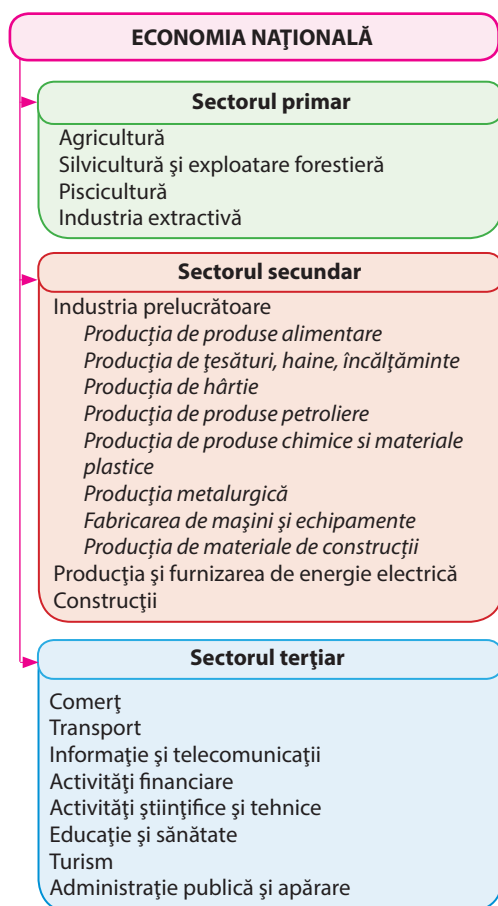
ECONOMIA NAŢIONALĂ

Sectorul primar

Agricultură
Silvicultură şi exploatare forestieră
Piscicultură
Industria extractivă

Sectorul secundar

Industria prelucrătoare
*Producţia de produse alimentare*
*Producţia de ţesături, haine, încălţăminte*
*Producţia de hârtie*
*Producţia de produse petroliere*
*Producţia de produse chimice si materiale plastice*
*Producţia metalurgică*
*Fabricarea de maşini şi echipamente*
*Producţia de materiale de construcţii*
Producţia şi furnizarea de energie electrică
Construcţii

Sectorul terţiar

Comerţ
Transport
Informaţie şi telecomunicaţii
Activităţi financiare
Activităţi ştiinţifice şi tehnice
Educaţie şi sănătate
Turism
Administraţie publică şi apărare